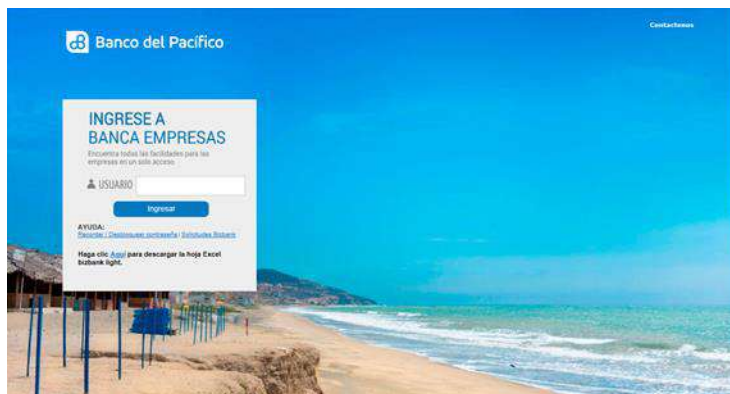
Banco del Pacífico

Contactenos

INGRESE A BANCA EMPRESAS

Encuentra todas las facilidades para las empresas en un solo acceso

USUARIO

Ingresar

AYUDA:
Recordar / Desbloquear contraseña | Solicitudes Bizbank

Haga clic Aquí para descargar la hoja Excel bizbank light.